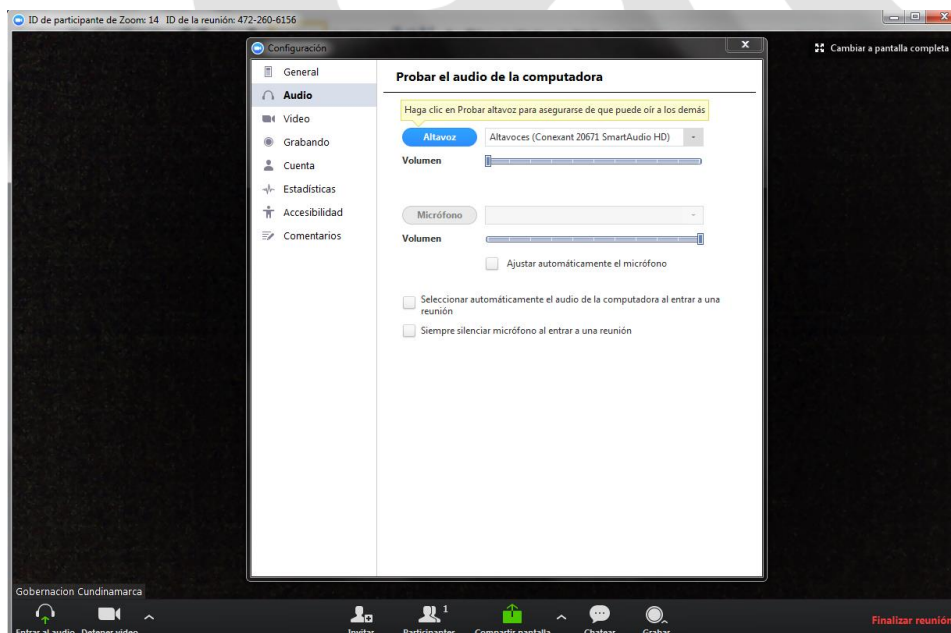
ID de participante de Zoom: 14 ID de la reunión: 472-260-6156

Cambiar a pantalla completa

Configuración

General
Audio
Video
Grabando
Cuenta
Estadísticas
Accesibilidad
Comentarios

Probar el audio de la computadora

Haga clic en Probar altavoz para asegurarse de que puede oír a los demás

Altavoz
Altavoces (Conexant 20671 SmartAudio HD)
Volumen

Micrófono
Volumen

Ajustar automáticamente el micrófono

Seleccionar automáticamente el audio de la computadora al entrar a una reunión

Siempre silenciar micrófono al entrar a una reunión

Gobernacion Cundinamarca

Entrar al audio
Detener video
Invitar
1
Participantes
Compartir pantalla
Chatear
Grabar
Finalizar reunión